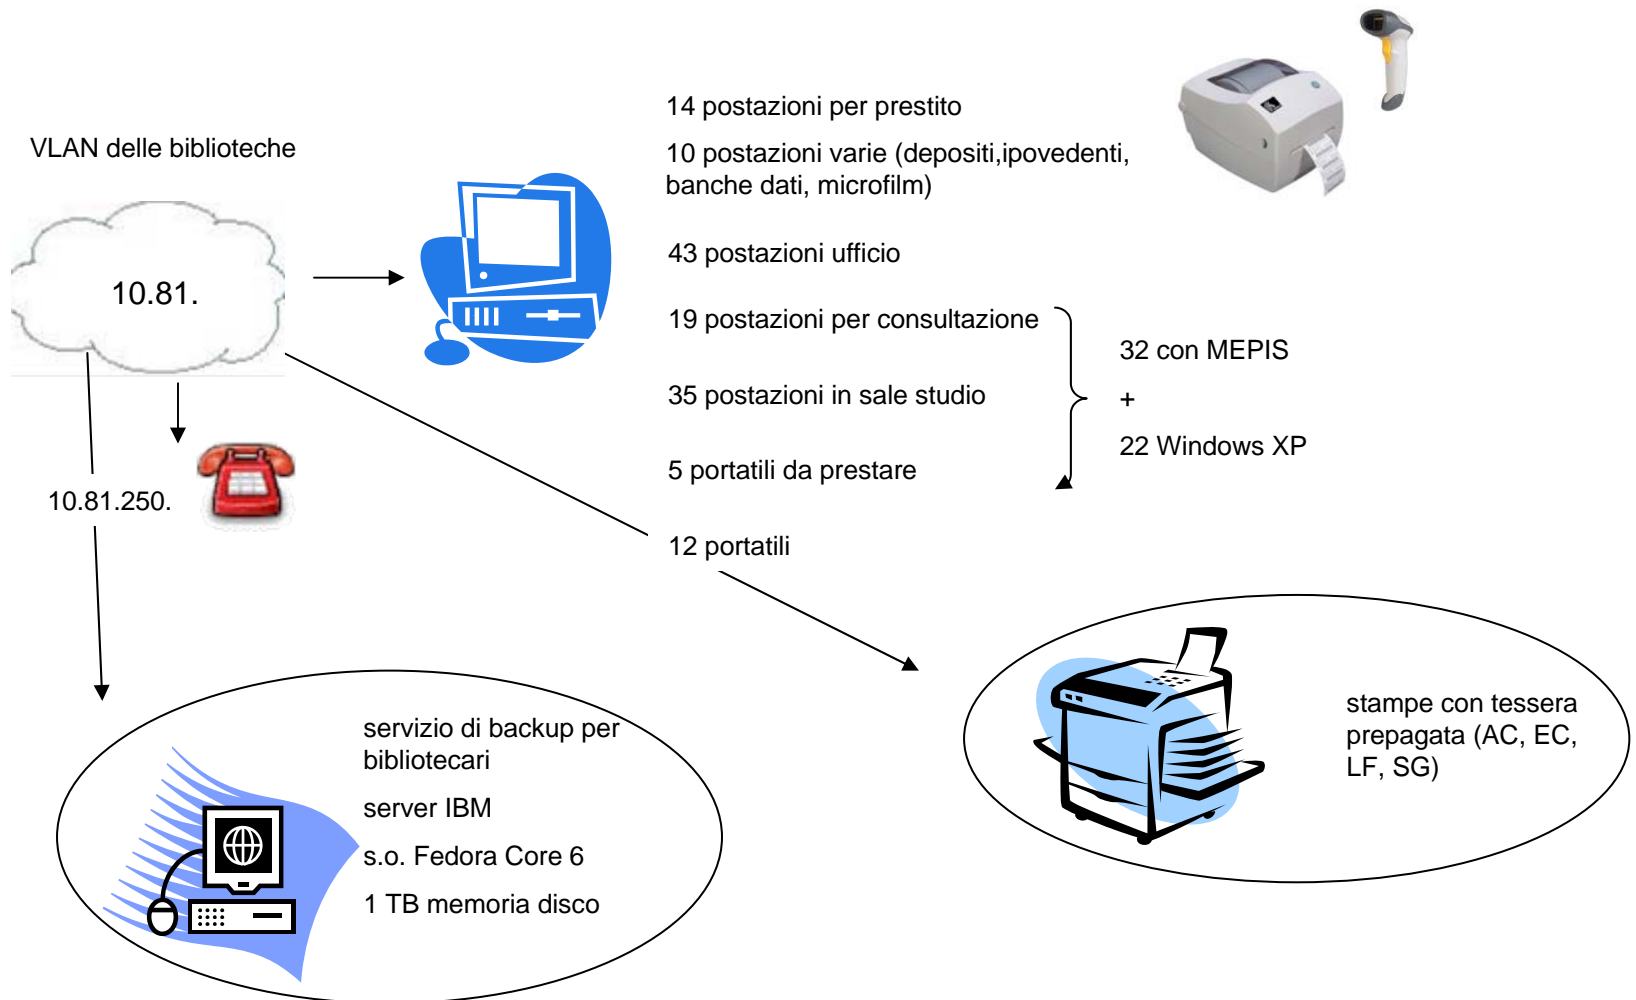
VLAN delle biblioteche

10.81.

10.81.250.

14 postazioni per prestito

10 postazioni varie (depositi,ipovedenti, banche dati, microfilm)

43 postazioni ufficio

19 postazioni per consultazione

35 postazioni in sale studio

5 portatili da prestare

32 con MEPIS

+

22 Windows XP

12 portatili

servizio di backup per bibliotecari

server IBM

s.o. Fedora Core 6

1 TB memoria disco

stampe con tessera prepagata (AC, EC, LF, SG)